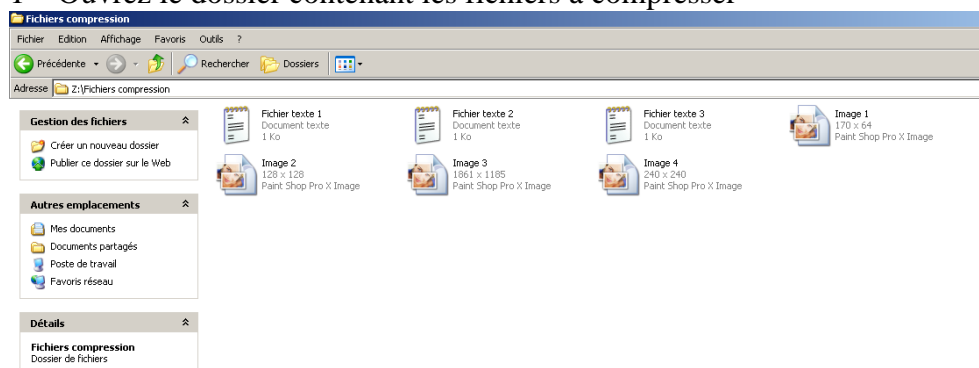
1 – Ouvrez le dossier contenant les fichiers à compresser

Fichiers compression

Fichier Edition Affichage Favoris Outils ?

Précédente Rechercher Dossiers

Adresse Z:\Fichiers compression

Gestion des fichiers

Créer un nouveau dossier
Publier ce dossier sur le Web

Autres emplacements

Mes documents
Documents partagés
Poste de travail
Favoris réseau

Détails

Fichiers compression
Dossier de fichiers

Fichier texte 1
Document texte
1 Ko

Fichier texte 2
Document texte
1 Ko

Fichier texte 3
Document texte
1 Ko

Image 1
170 x 64
Paint Shop Pro X Image

Image 2
128 x 128
Paint Shop Pro X Image

Image 3
1861 x 1185
Paint Shop Pro X Image

Image 4
240 x 240
Paint Shop Pro X Image